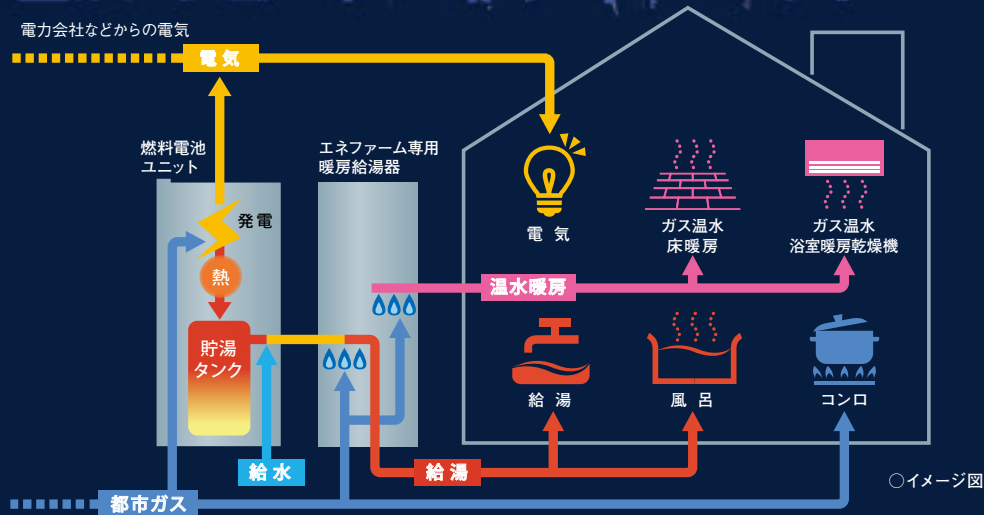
電力会社などからの電気

電 気

燃料電池ユニット

発電

熱

貯湯タンク

エネファーム専用暖房給湯器

電 気

ガス温水床暖房

ガス温水浴室暖房乾燥機

温水暖房

給 湯

風 呂

コンロ

給 水

給 湯

都市ガス

○イメージ図